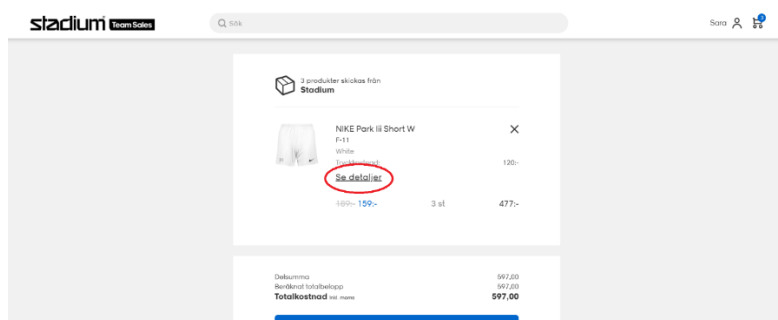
stadium Team Sales

Sök

Sara

3

3 produkter skickas från
Stadium

NIKE Park Iii Short W
F-11
White
Tryckkostnad:
120:-

Se detaljer

189:- 159:-
3 st
477:-

Delsumma
597,00
Beräknat totalbelopp
597,00
Totalkostnad inkl. moms
597,00